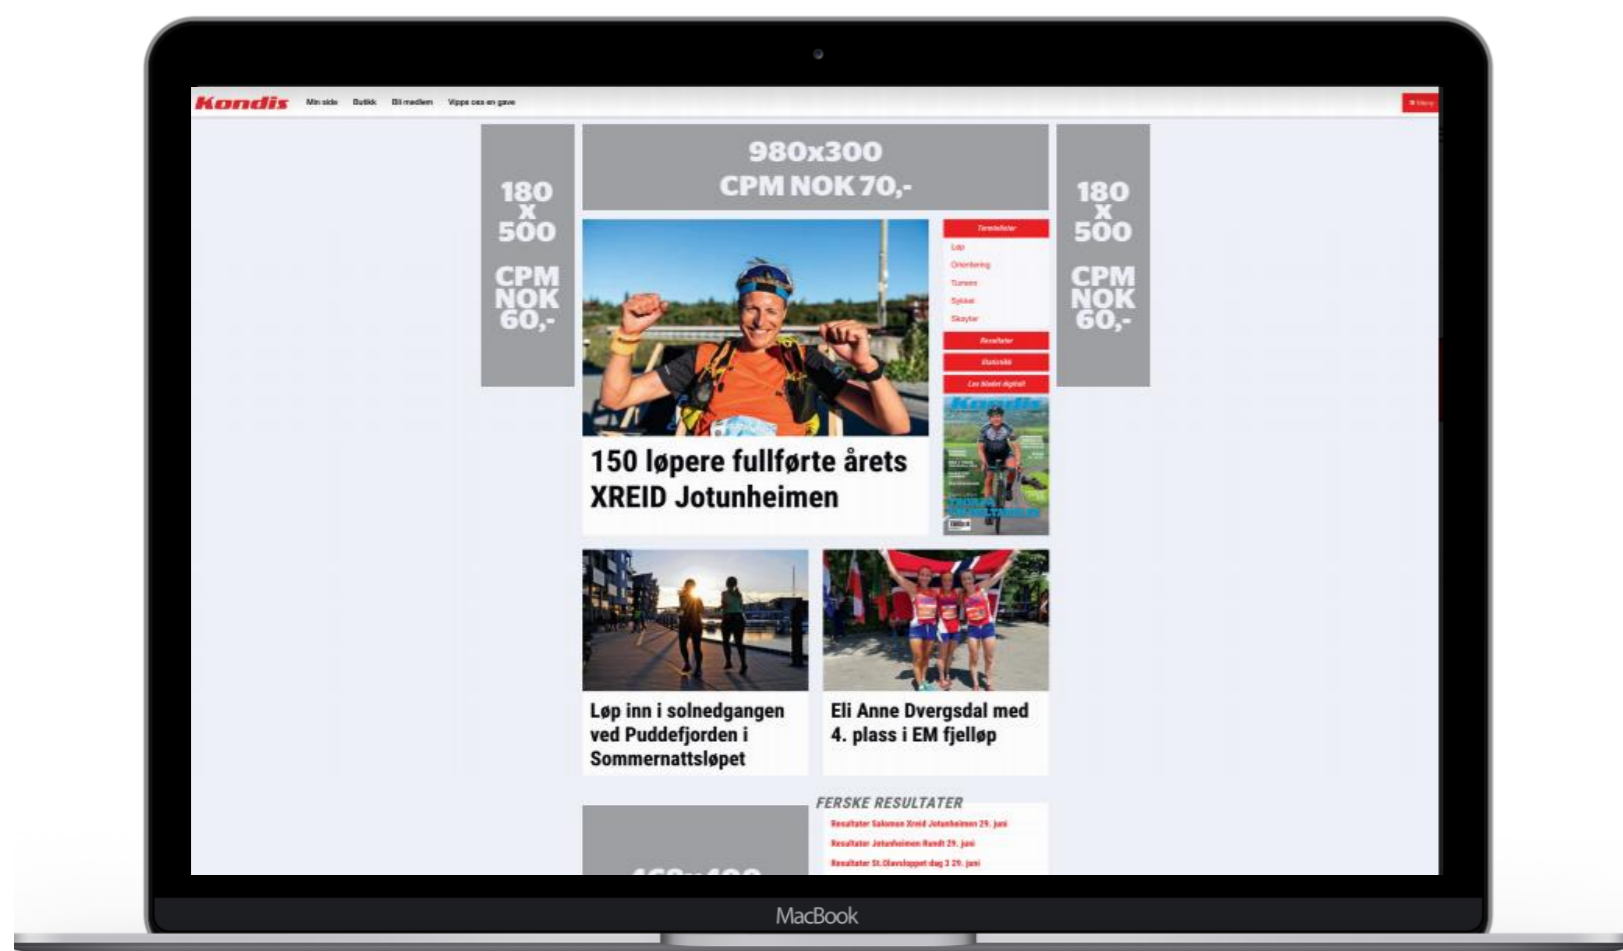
Kondis Min side Butikk Bli medlem Vipps oss en gave

≡ Meny

180
x
500

CPM
NOK
60,-

980x300
CPM NOK 70,-

180
x
500

CPM
NOK
60,-

Terminlister
Løp
Orientering
Turløp
Sykkel
Skøyter
Resultater
Statistikk
Les bladet digitalt

150 løpere fullførte årets XREID Jotunheimen

Løp inn i solnedgangen ved Puddefjorden i Sommernattsløpet

Eli Anne Dvergsdal med 4. plass i EM fjelløp

FERSKE RESULTATER
Resultater Salomon Xreid Jotunheimen 29. juni
Resultater Jotunheimen Rundt 29. juni
Resultater St.Olavsloppet dag 3 29. juni

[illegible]

MacBook